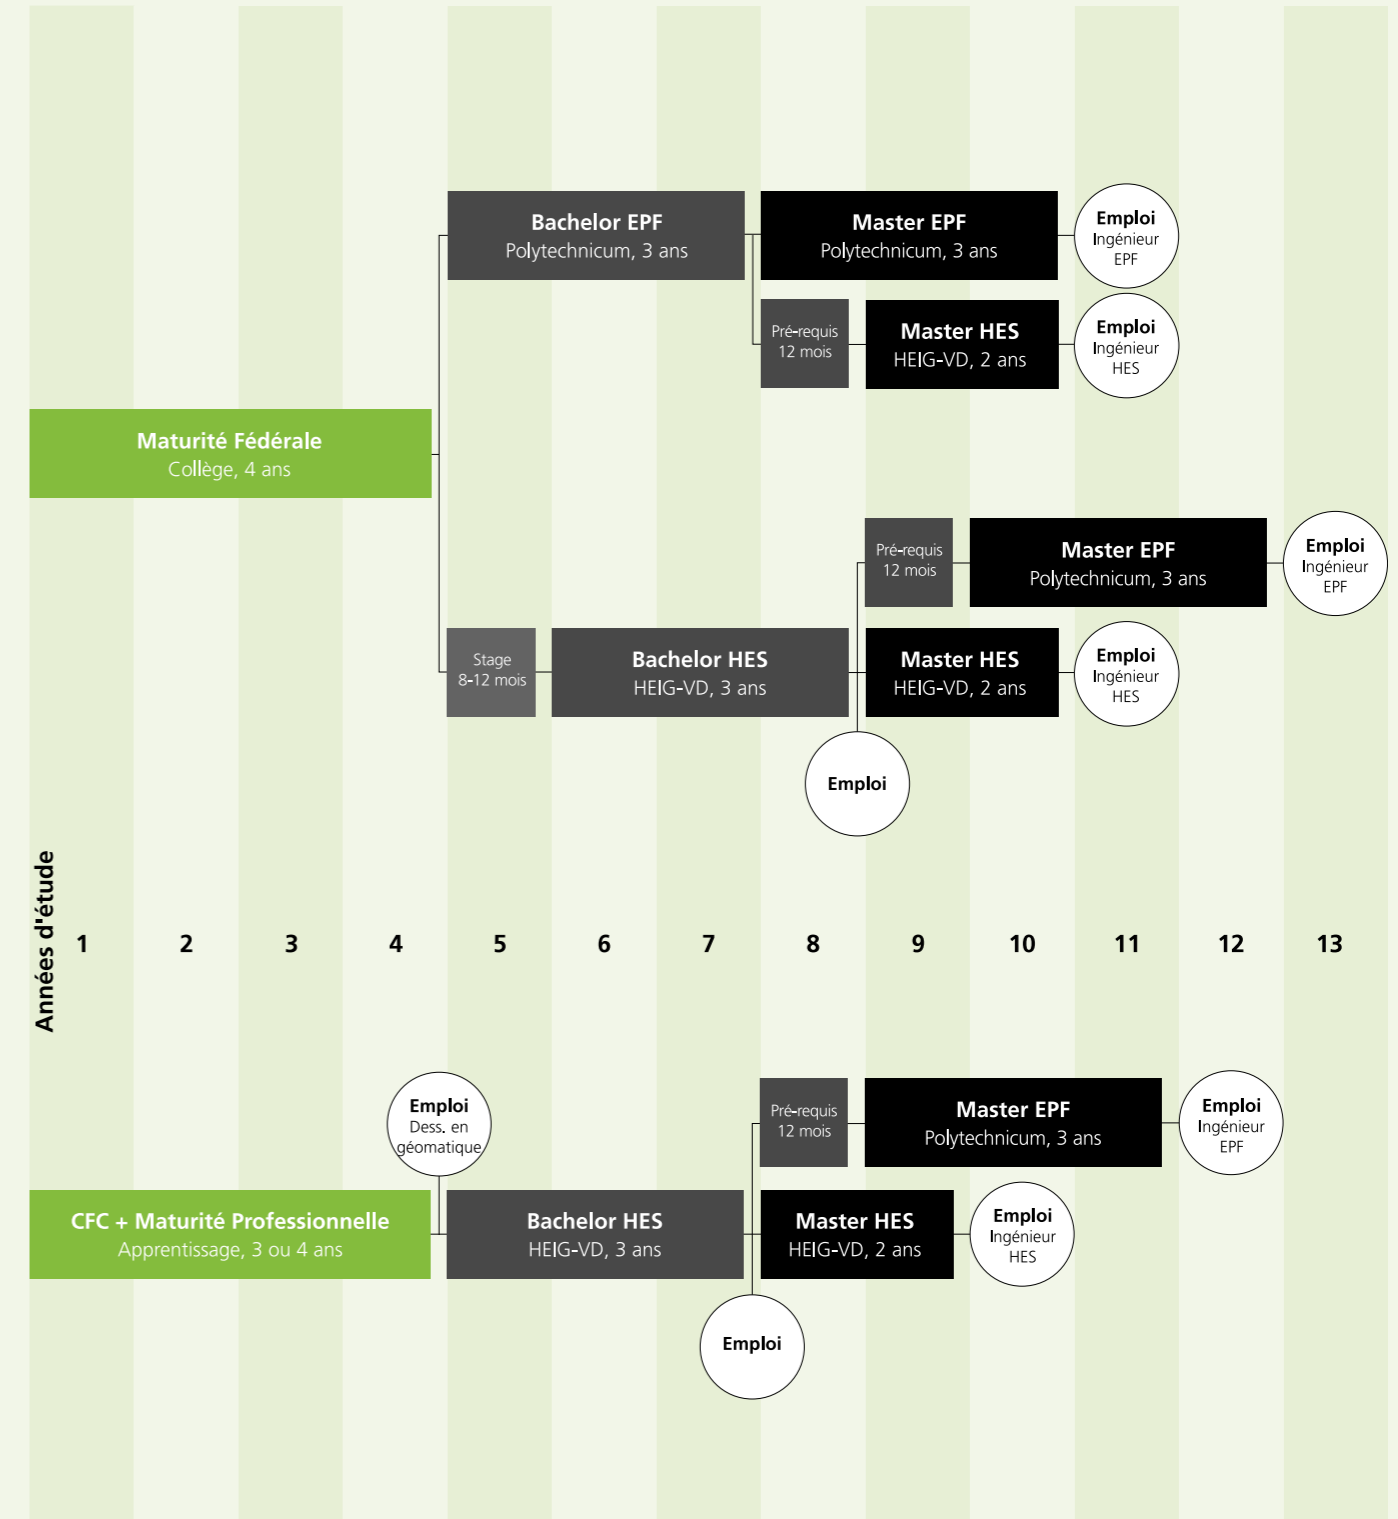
Bachelor EPF
Polytechnicum, 3 ans

Master EPF
Polytechnicum, 3 ans

Emploi
Ingénieur
EPF

Pré-requis
12 mois

Master HES
HEIG-VD, 2 ans

Emploi
Ingénieur
HES

Maturité Fédérale
Collège, 4 ans

Pré-requis
12 mois

Master EPF
Polytechnicum, 3 ans

Emploi
Ingénieur
EPF

Stage
8-12 mois

Bachelor HES
HEIG-VD, 3 ans

Master HES
HEIG-VD, 2 ans

Emploi
Ingénieur
HES

Emploi

Années d'étude

1 2 3 4 5 6 7 8 9 10 11 12 13

Emploi
Dess. en
géomatique

Pré-requis
12 mois

Master EPF
Polytechnicum, 3 ans

Emploi
Ingénieur
EPF

CFC + Maturité Professionnelle
Apprentissage, 3 ou 4 ans

Bachelor HES
HEIG-VD, 3 ans

Master HES
HEIG-VD, 2 ans

Emploi
Ingénieur
HES

Emploi